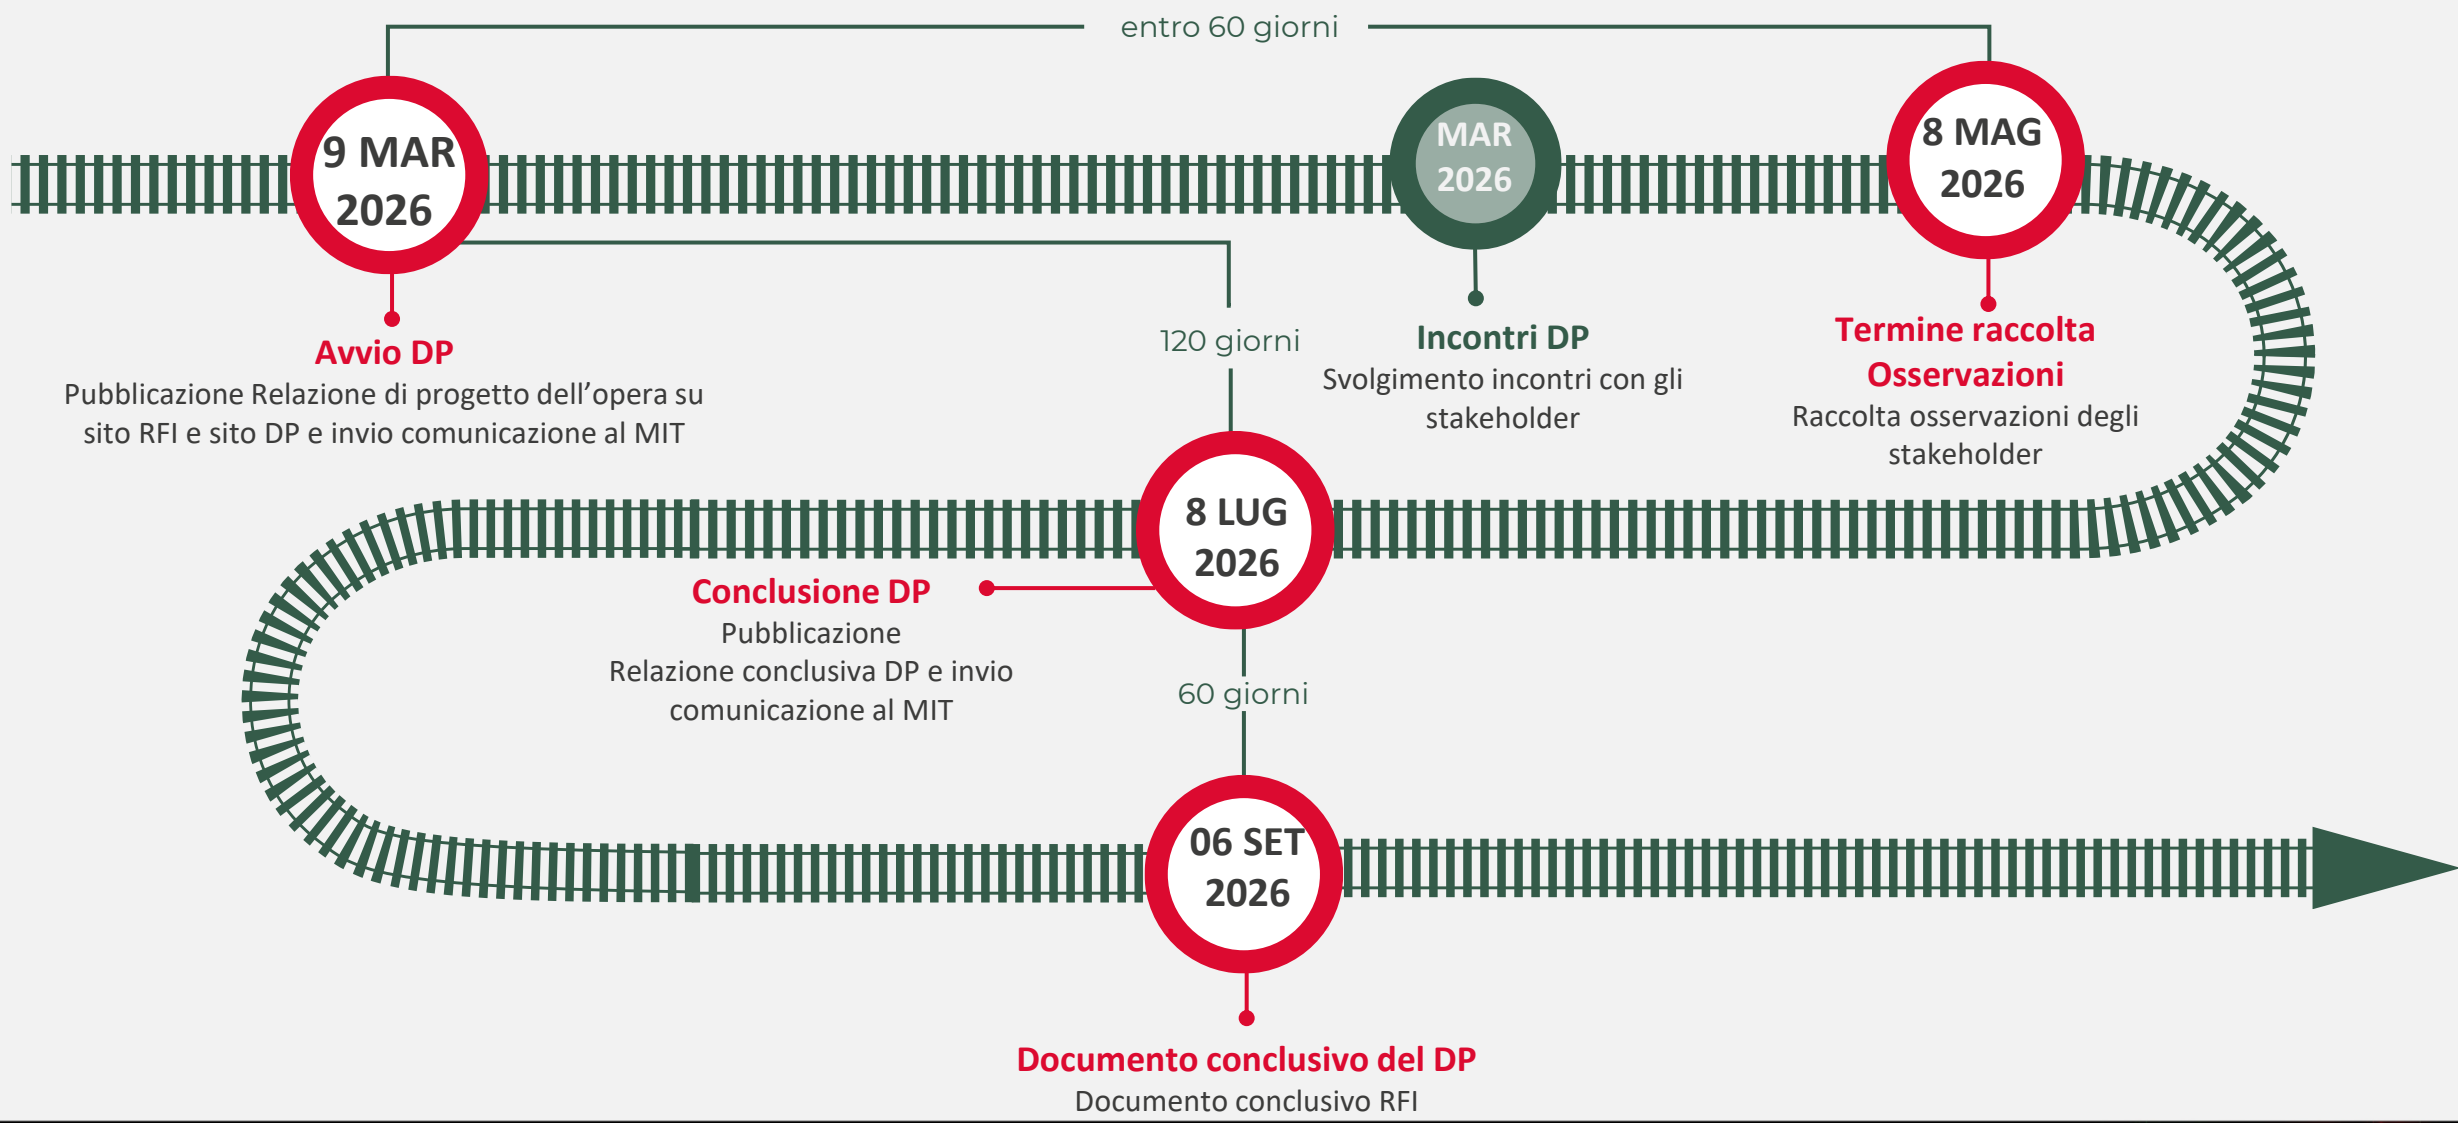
entro 60 giorni

9 MAR 2026

MAR 2026

8 MAG 2026

120 giorni

Avvio DP
Pubblicazione Relazione di progetto dell’opera su sito RFI e sito DP e invio comunicazione al MIT

Incontri DP
Svolgimento incontri con gli stakeholder

Termine raccolta Osservazioni
Raccolta osservazioni degli stakeholder

8 LUG 2026

Conclusione DP
Pubblicazione
Relazione conclusiva DP e invio comunicazione al MIT

60 giorni

06 SET 2026

Documento conclusivo del DP
Documento conclusivo RFI